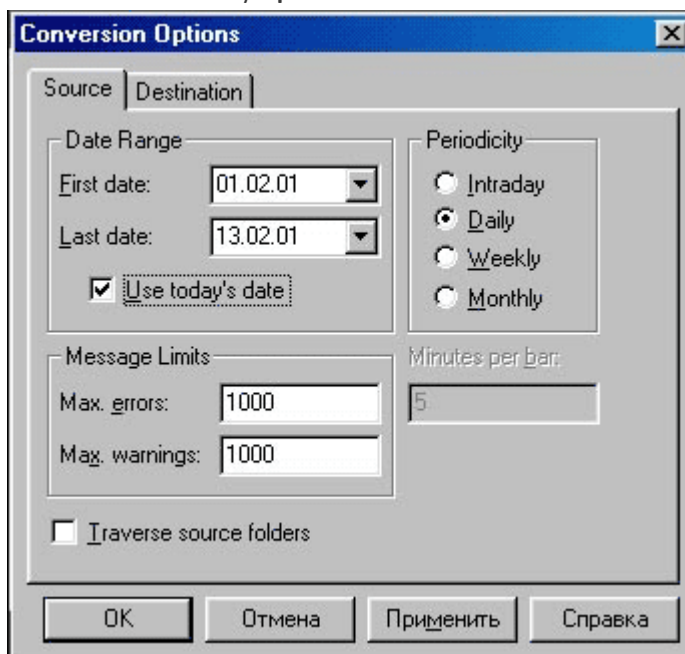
Conversion Options

Source | Destination

Date Range
First date: 01.02.01
Last date: 13.02.01
Use today's date

Periodicity
Intraday
Daily
Weekly
Monthly

Message Limits
Max. errors: 1000
Max. warnings: 1000

Minutes per bar:
5

Traverse source folders

OK | Отмена | Применить | Справка